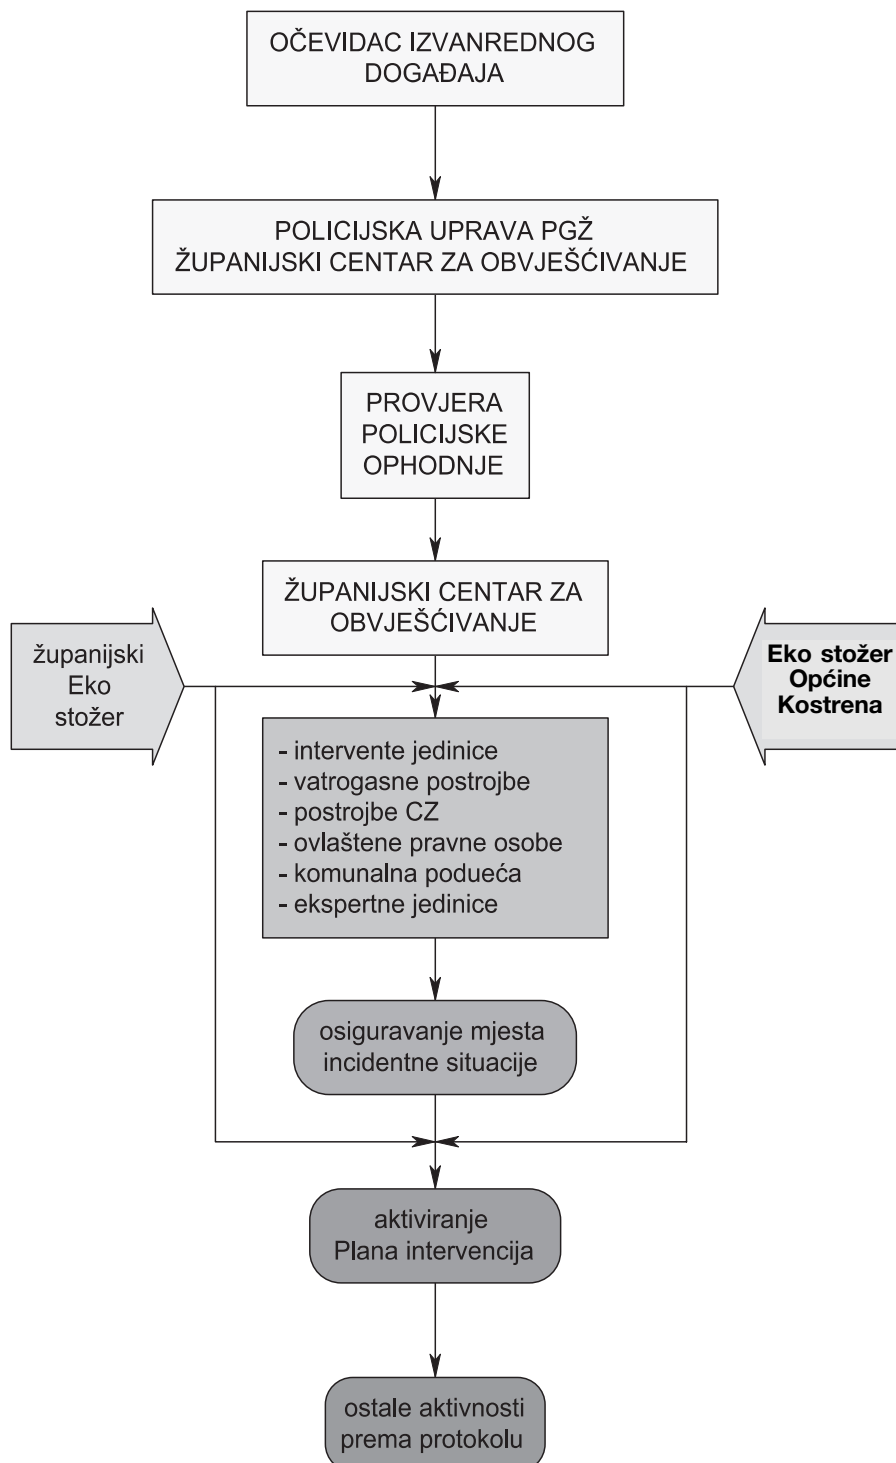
OČEVIDAC IZVANREDNOG DOGAĐAJA

POLICIJSKA UPRAVA PGŽ
ŽUPANIJSKI CENTAR ZA OBVJEŠĆIVANJE

PROVJERA POLICIJSKE OPHODNJE

ŽUPANIJSKI CENTAR ZA OBVJEŠĆIVANJE

županijski Eko stožer

Eko stožer Općine Kostrena

- intervente jedinice
- vatrogasne postrojbe
- postrojbe CZ
- ovlaštene pravne osobe
- komunalna podueća
- ekspertne jedinice

osiguravanje mjesta incidentne situacije

aktiviranje Plana intervencija

ostale aktivnosti prema protokolu